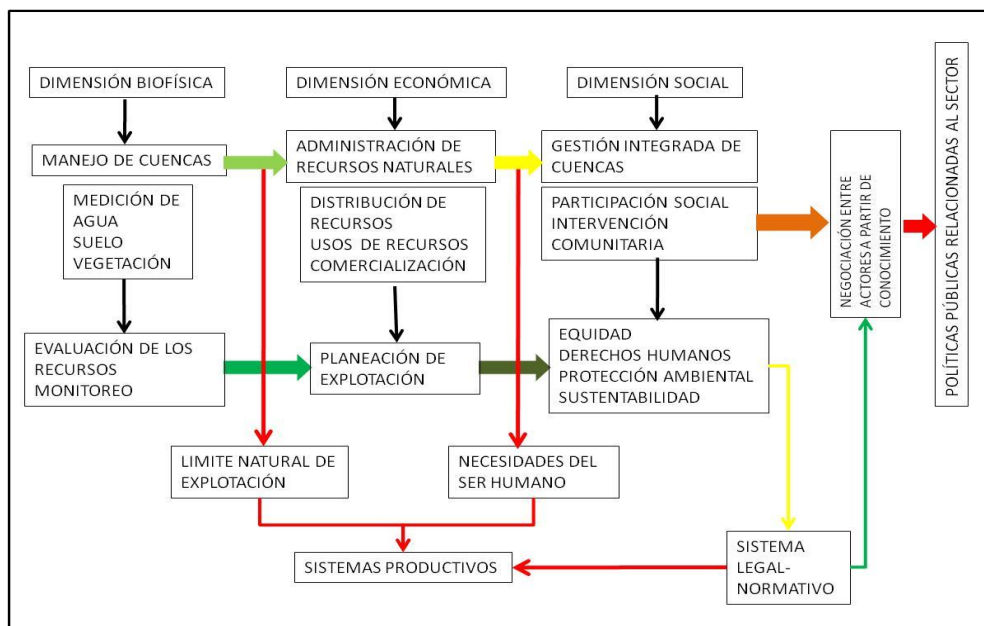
DIMENSIÓN BIOFÍSICA

DIMENSIÓN ECONÓMICA

DIMENSIÓN SOCIAL

MANEJO DE CUENCAS

ADMINISTRACIÓN DE RECURSOS NATURALES

GESTIÓN INTEGRADA DE CUENCAS

MEDICIÓN DE AGUA SUELO VEGETACIÓN

DISTRIBUCIÓN DE RECURSOS USOS DE RECURSOS COMERCIALIZACIÓN

PARTICIPACIÓN SOCIAL INTERVENCIÓN COMUNITARIA

NEGOCIACIÓN ENTRE ACTORES A PARTIR DE CONOCIMIENTO

POLÍTICAS PÚBLICAS RELACIONADAS AL SECTOR

EVALUACIÓN DE LOS RECURSOS MONITOREO

PLANEACIÓN DE EXPLOTACIÓN

EQUIDAD DERECHOS HUMANOS PROTECCIÓN AMBIENTAL SUSTENTABILIDAD

LIMITE NATURAL DE EXPLOTACIÓN

NECESIDADES DEL SER HUMANO

SISTEMAS PRODUCTIVOS

SISTEMA LEGAL-NORMATIVO